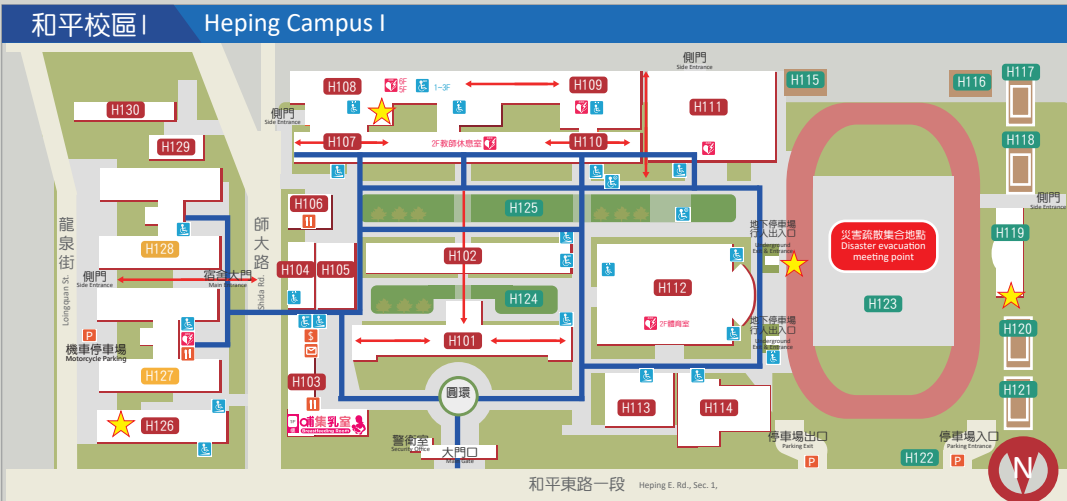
和平校區 | Heping Campus I

側門 Side Entrance
H115
H116
H117
H118
H108
H109
H111
H130
側門 Side Entrance
1-3F
H107
2F 教師休息室
H110
H129
側門 Side Entrance
H106
H125
H119
師大路 Shida Rd.
龍泉街 Longquan St.
H128
地下停車場行人出入口 Underground Exit & Entrance
災害疏散集合地點 Disaster evacuation meeting point
側門 Side Entrance
宿舍大門 Main Entrance
H104
H105
H102
H112
H124
H123
2F 體育室
地下停車場行人出入口 Underground Exit & Entrance
P
H120
機車停車場 Motorcycle Parking
H101
H127
H103
圓環
H113
H114
H121
H126
哺集乳室 Breastfeeding Room
警衛室 Security Office
大門口 Main Gate
停車場出口 Parking Exit
P
停車場入口 Parking Entrance
P
H122
和平東路一段 Heping E. Rd., Sec. 1,
N